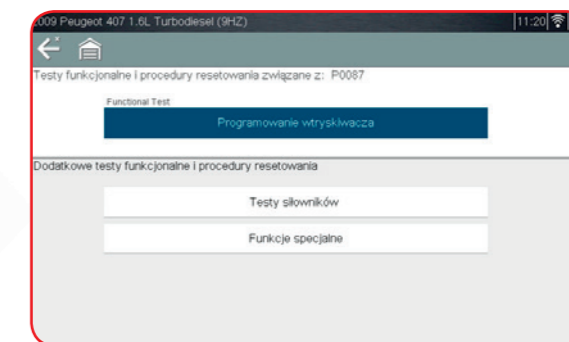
009 Peugeot 407 1.6L Turbodiesel (9HZ)

11:20

Testy funkcjonalne i procedury resetowania związane z: P0087

Functional Test

Programowanie wtryskiwacza

Dodatkowe testy funkcjonalne i procedury resetowania

Testy siłowników

Funkcje specjalne